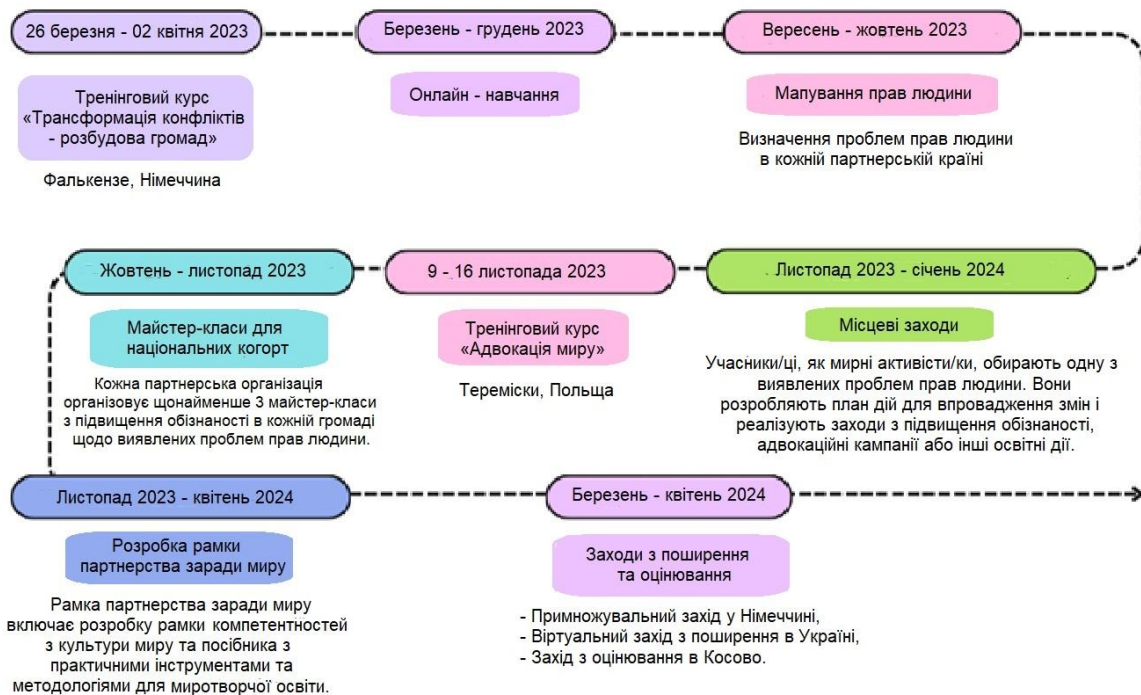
26 березня - 02 квітня 2023

Тренінговий курс «Трансформація конфліктів - розбудова громад»

Фалькензе, Німеччина

Березень - грудень 2023

Онлайн - навчання

Вересень - жовтень 2023

Мапування прав людини

Визначення проблем прав людини в кожній партнерській країні

Жовтень - листопад 2023

Майстер-класи для національних когорт

Кожна партнерська організація організовує щонайменше 3 майстер-класи з підвищення обізнаності в кожній громаді щодо виявлених проблем прав людини.

9 - 16 листопада 2023

Тренінговий курс «Адвокація миру»

Тереміски, Польща

Листопад 2023 - січень 2024

Місцеві заходи

Учасники/ці, як мирні активісти/ки, обирають одну з виявлених проблем прав людини. Вони розробляють план дій для впровадження змін і реалізують заходи з підвищення обізнаності, адвокаційні кампанії або інші освітні дії.

Листопад 2023 - квітень 2024

Розробка рамки партнерства заради миру

Рамка партнерства заради миру включає розробку рамки компетентностей з культури миру та посібника з практичними інструментами та методологіями для миротворчої освіти.

Березень - квітень 2024

Заходи з поширення та оцінювання

- Примножувальний захід у Німеччині,
- Віртуальний захід з поширення в Україні,
- Захід з оцінювання в Косово.